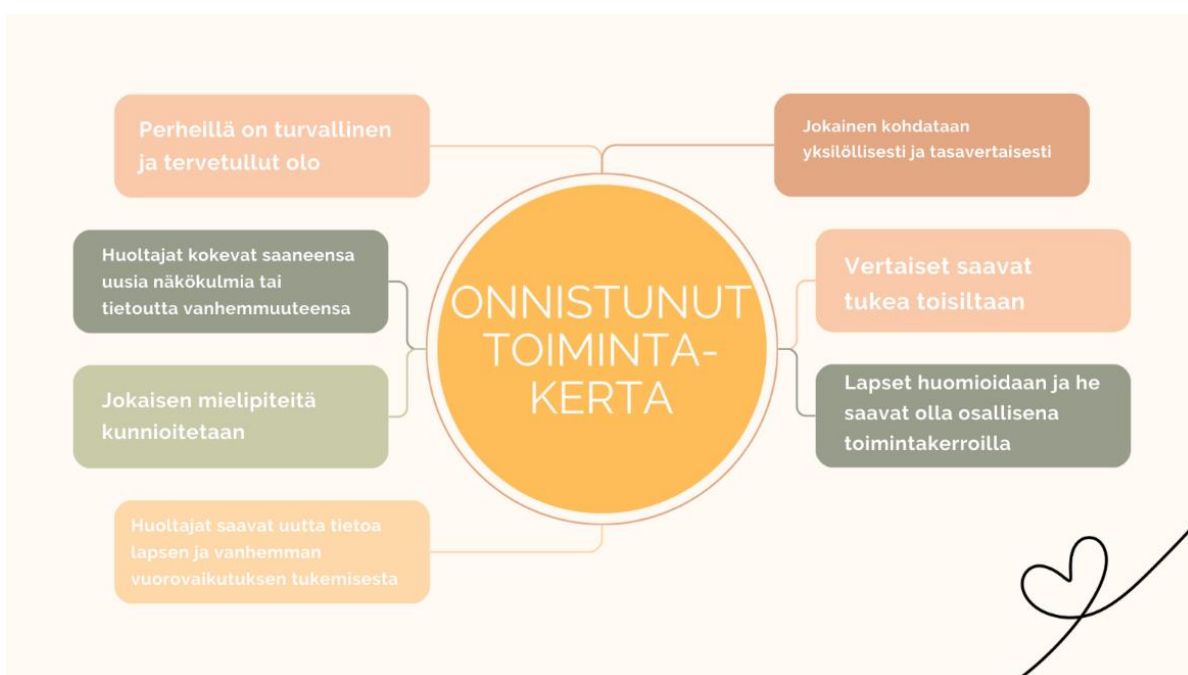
Perheillä on turvallinen ja tervetullut olo

Jokainen kohdataan yksilöllisesti ja tasavertaisesti

Huoltajat kokevat saaneensa uusia näkökulmia tai tietoutta vanhemmuuteensa

ONNISTUNUT TOIMINTA-KERTA

Vertaiset saavat tukea toisiltaan

Jokaisen mielipiteitä kunnioitetaan

Lapset huomioidaan ja he saavat olla osallisena toimintakerroilla

Huoltajat saavat uutta tietoa lapsen ja vanhemman vuorovaikutuksen tukemisesta